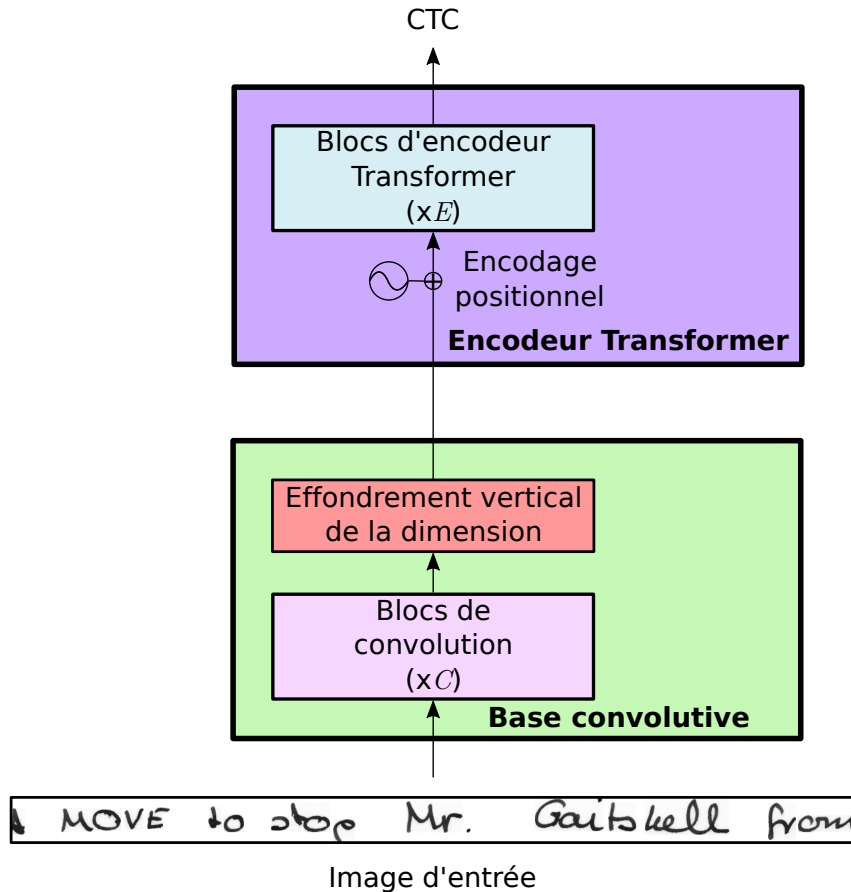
CTC

Blocs d'encodeur Transformer (x$E$)

Encodage positionnel

Encodeur Transformer

Effondrement vertical de la dimension

Blocs de convolution (x$C$)

Base convolutive

A MOVE to stop Mr. Gaitskell from

Image d'entrée